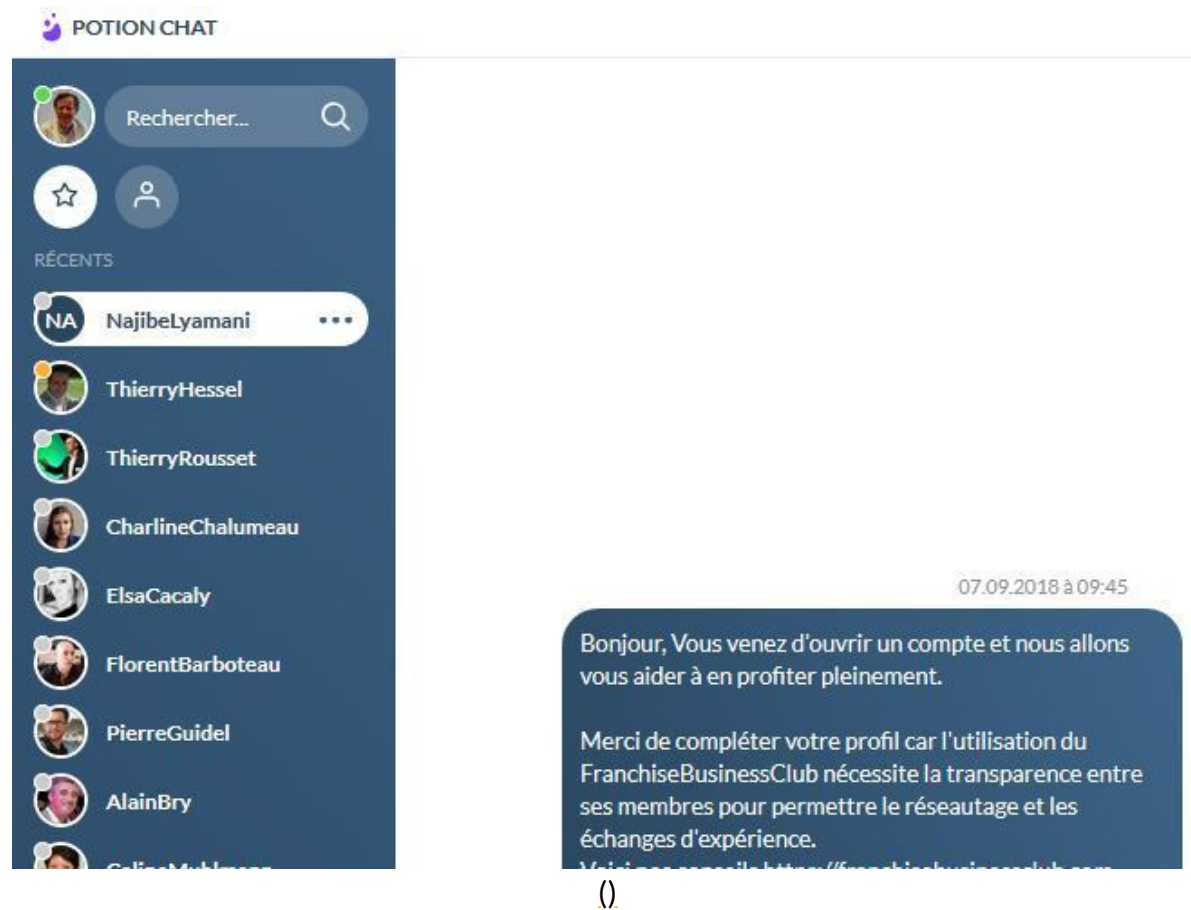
POTION CHAT

Rechercher...

RÉCENTS

NA NajibeLyamani

ThierryHessel

ThierryRousset

CharlineChalumeau

ElsaCacaly

FlorentBarboteau

PierreGuidel

AlainBry

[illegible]

07.09.2018 à 09:45

Bonjour, Vous venez d'ouvrir un compte et nous allons vous aider à en profiter pleinement.

Merci de compléter votre profil car l'utilisation du FranchiseBusinessClub nécessite la transparence entre ses membres pour permettre le réseautage et les échanges d'expérience.
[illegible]

()